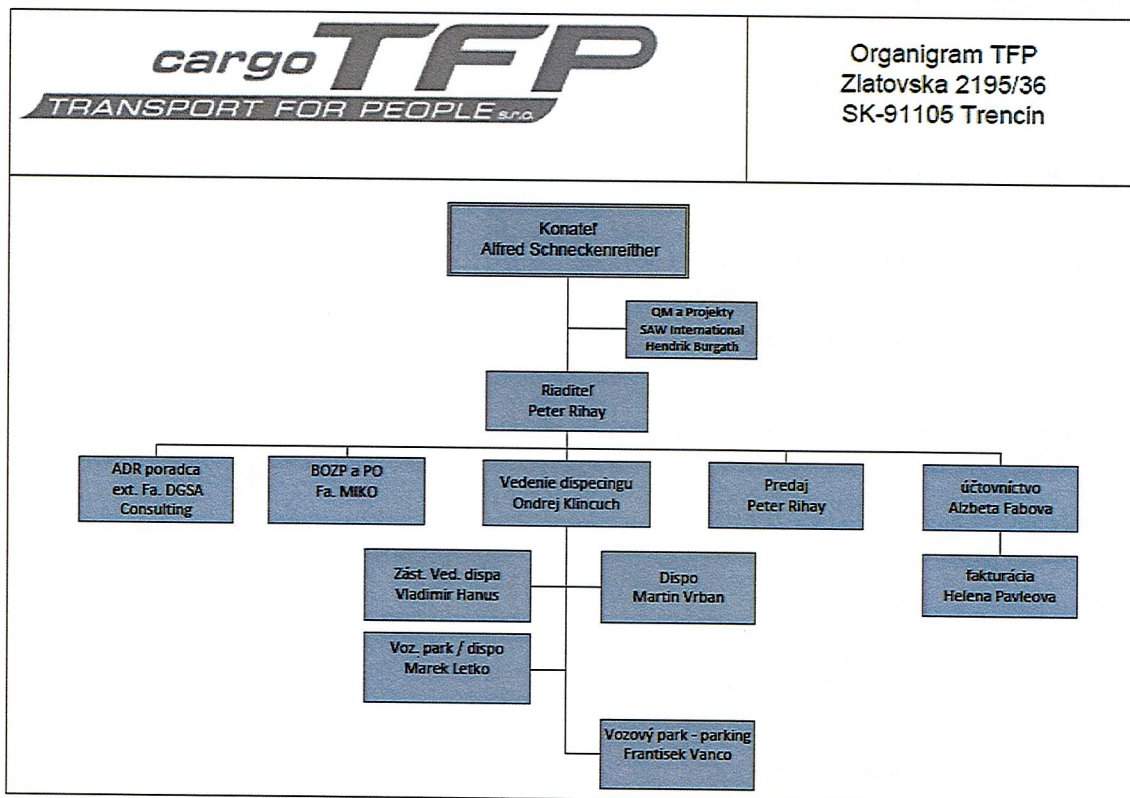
cargo TFP
TRANSPORT FOR PEOPLE s.r.o.

Organigram TFP
Zlatovska 2195/36
SK-91105 Trencin

Konateľ
Alfred Schneckenreither

QM a Projekty
SAW International
Hendrik Burgath

Riaditeľ
Peter Rihay

ADR poradca
ext. Fa. DGSA
Consulting

BOZP a PO
Fa. MIKO

Vedenie dispecingu
Ondrej Klincuch

Predaj
Peter Rihay

účtovnictvo
Alzbeta Fabova

Zást. Ved. dispa
Vladimir Hanus

Dispo
Martin Vrban

fakturácia
Helena Pavleova

Voz. park / dispo
Marek Letko

Vozový park - parking
Frantisek Vanco